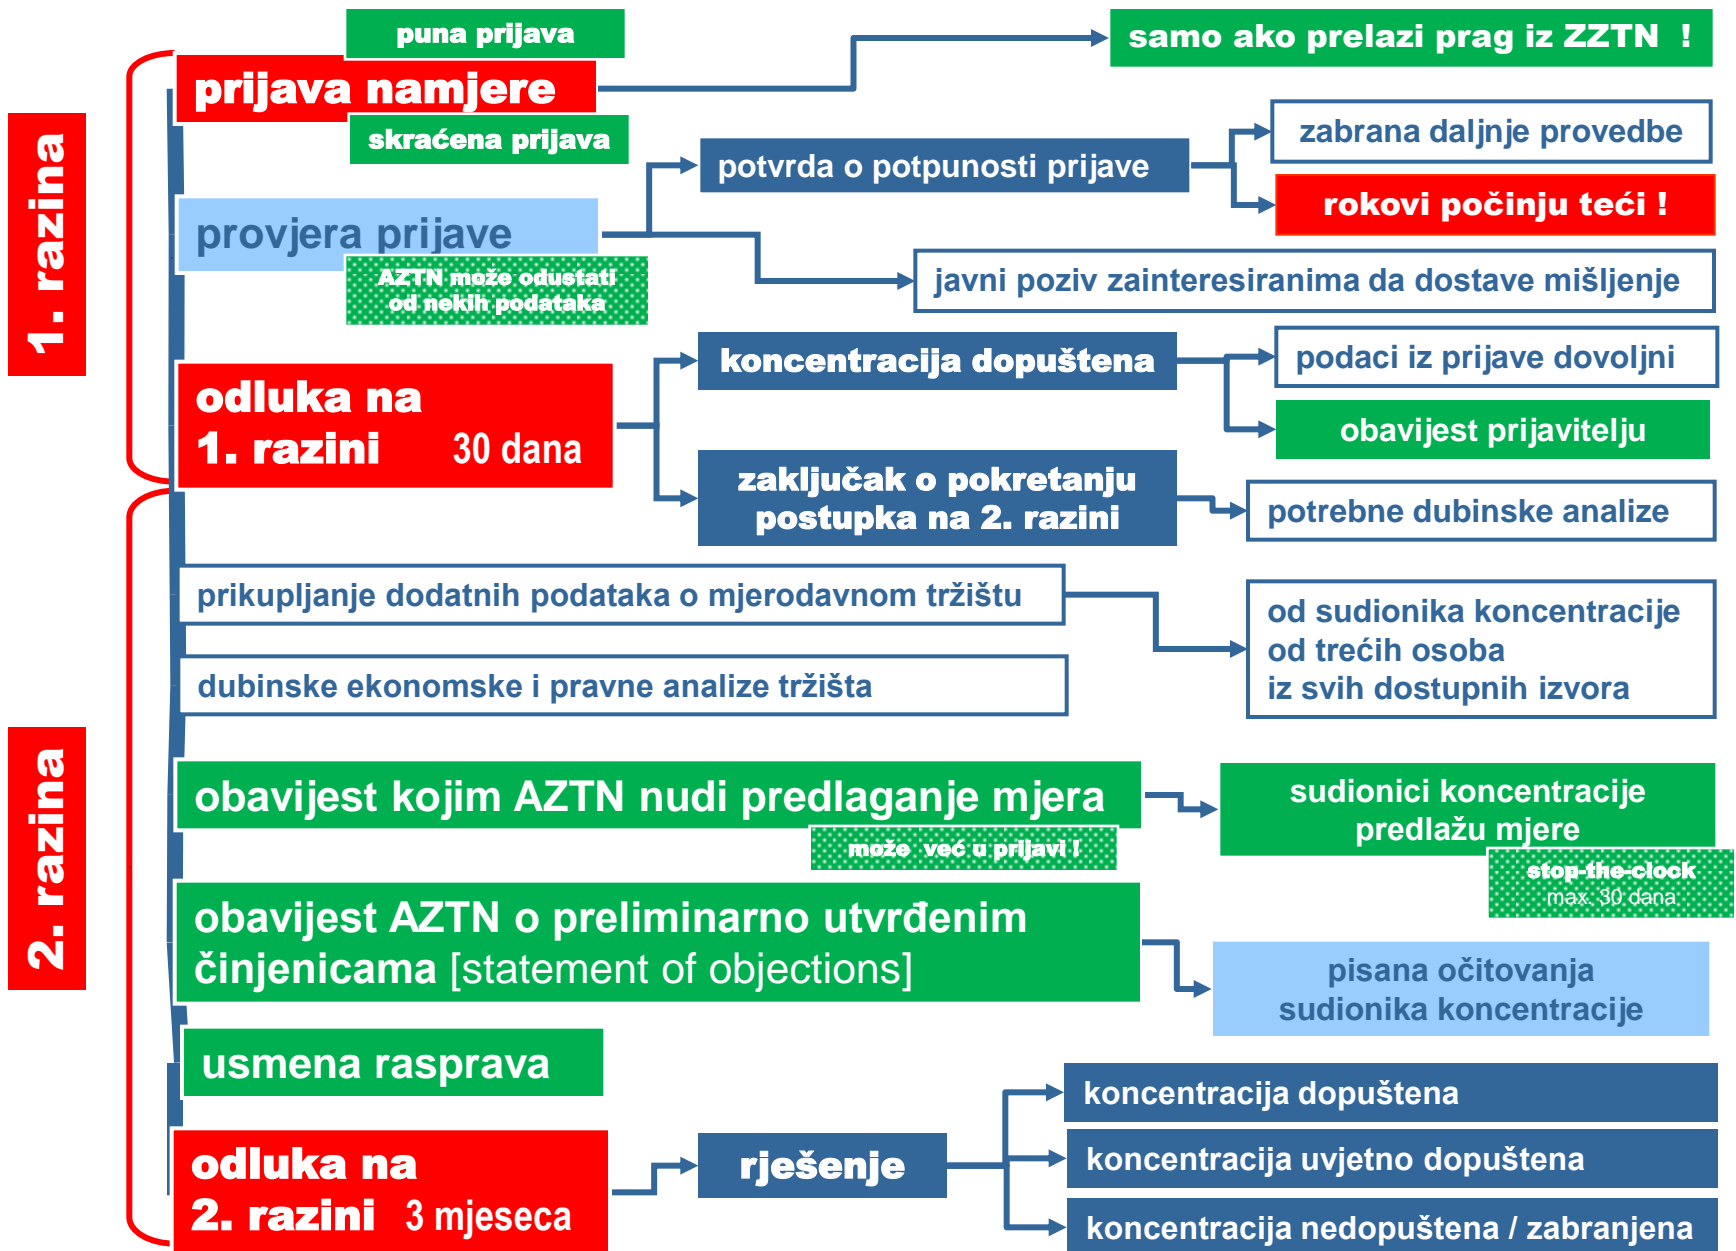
1. razina

puna prijava

prijava namjere

skraćena prijava

samo ako prelazi prag iz ZZTN !

potvrda o potpunosti prijave

zabrana daljnje provedbe

rokovi počinju teći !

provjera prijave

AZTN može odustati od nekih podataka

javni poziv zainteresiranima da dostave mišljenje

odluka na 1. razini 30 dana

koncentracija dopuštena

podaci iz prijave dovoljni

obavijest prijavitelju

zaključak o pokretanju postupka na 2. razini

potrebne dubinske analize

2. razina

prikupljanje dodatnih podataka o mjerodavnom tržištu

dubinske ekonomske i pravne analize tržišta

od sudionika koncentracije
od trećih osoba
iz svih dostupnih izvora

obavijest kojim AZTN nudi predlaganje mjera

može već u prijavi !

sudionici koncentracije predlažu mjere

stop-the-clock
max. 30 dana

obavijest AZTN o preliminarno utvrđenim činjenicama [statement of objections]

pisana očitovanja sudionika koncentracije

usmena rasprava

odluka na 2. razini 3 mjeseca

rješenje

koncentracija dopuštena

koncentracija uvjetno dopuštena

koncentracija nedopuštena / zabranjena